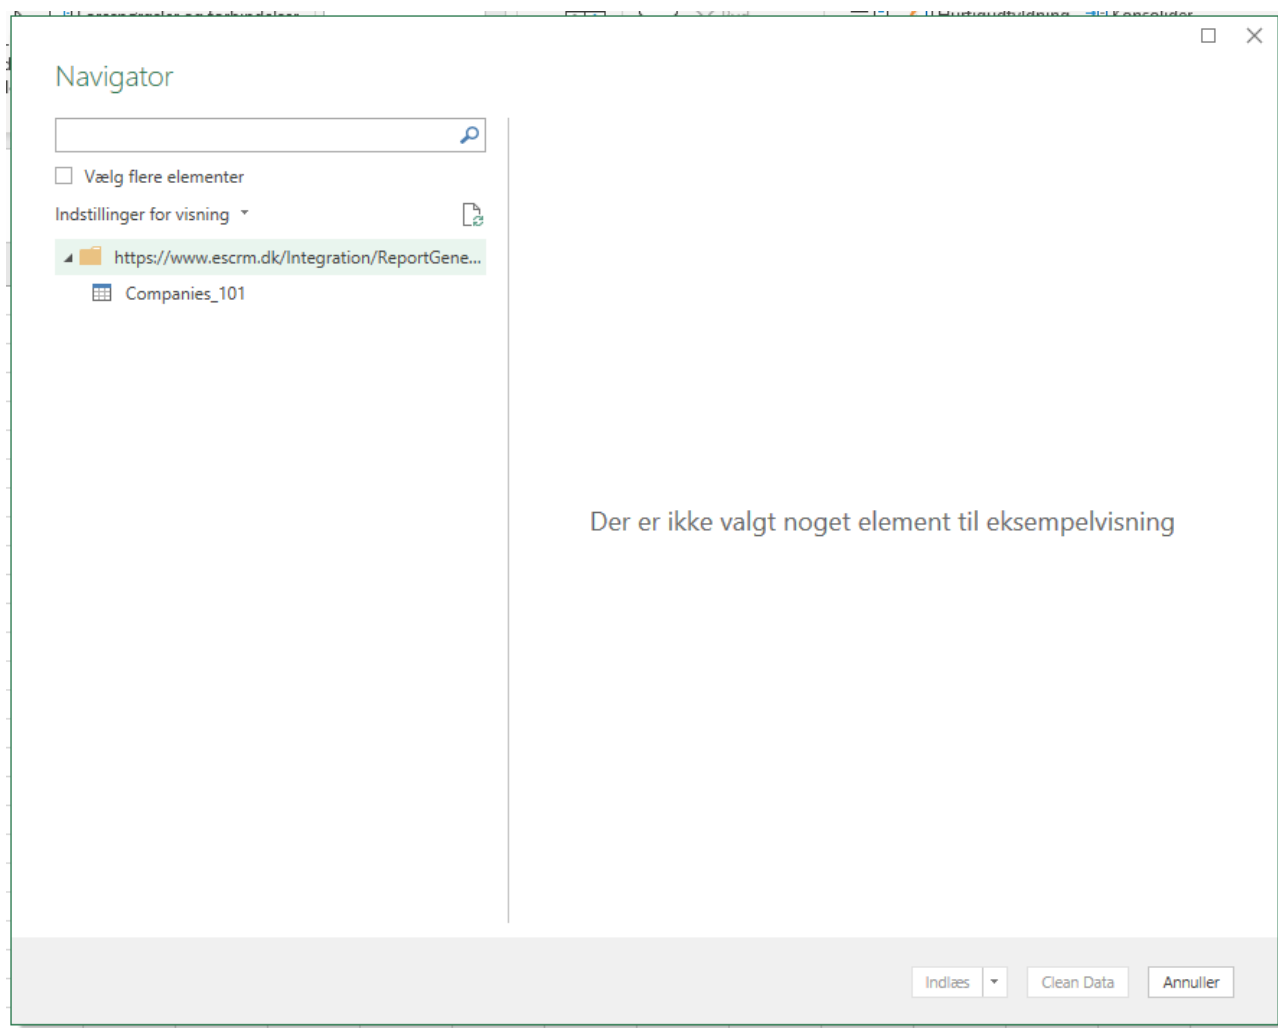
Navigator

Vælg flere elementer

Indstillinger for visning

https://www.escrm.dk/Integration/ReportGene...

Companies_101

Der er ikke valgt noget element til eksempelvisning

Indlæs

Clean Data

Annuller